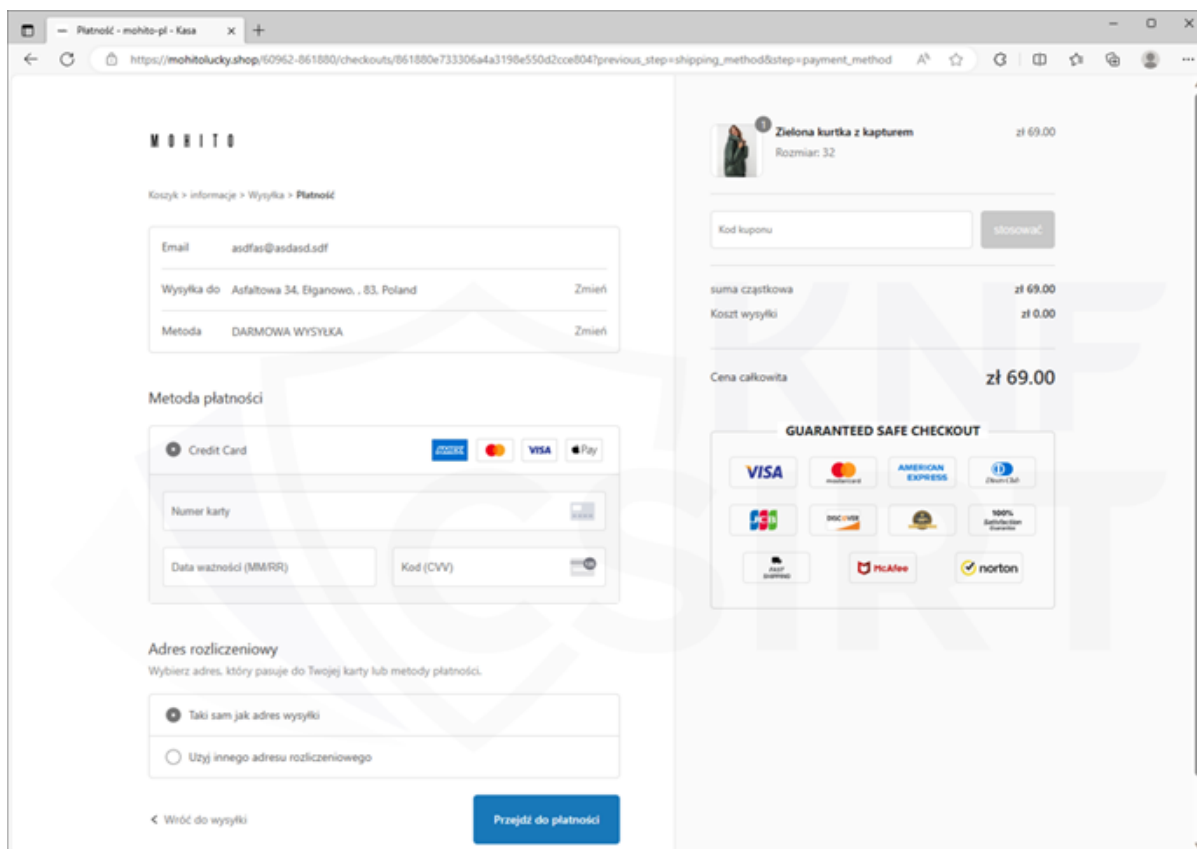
Płatność - mohito-pl - Kasa

https://mohitolucky.shop/60962-861880/checkouts/861880e733306a4a3198e550d2cce804?previous_step=shipping_method&step=payment_method

MOHITO

Koszyk > informacje > Wysyłka > Płatność

Email asdfas@asdasd.sdf

Wysyłka do Asfaltowa 34, Ełganowo, , 83, Poland Zmień

Metoda DARMOWA WYSYŁKA Zmień

Metoda płatności

Credit Card

VISA Pay

Numer karty

Data ważności (MM/RR)

Kod (CVV)

Adres rozliczeniowy

Wybierz adres, który pasuje do Twojej karty lub metody płatności.

Taki sam jak adres wysyłki

Użyj innego adresu rozliczeniowego

< Wróć do wysyłki

Przejdź do płatności

1

Zielona kurtka z kapturem zł 69.00

Rozmiar: 32

Kod kuponu

stosować

suma cząstkowa zł 69.00

Koszt wysyłki zł 0.00

Cena całkowita zł 69.00

GUARANTEED SAFE CHECKOUT

VISA

mastercard

AMERICAN EXPRESS

Diners Club

JCB

DISCOVER

100% Satisfaction Guarantee

FAST SHIPPING

McAfee

norton

KNF CSIRT